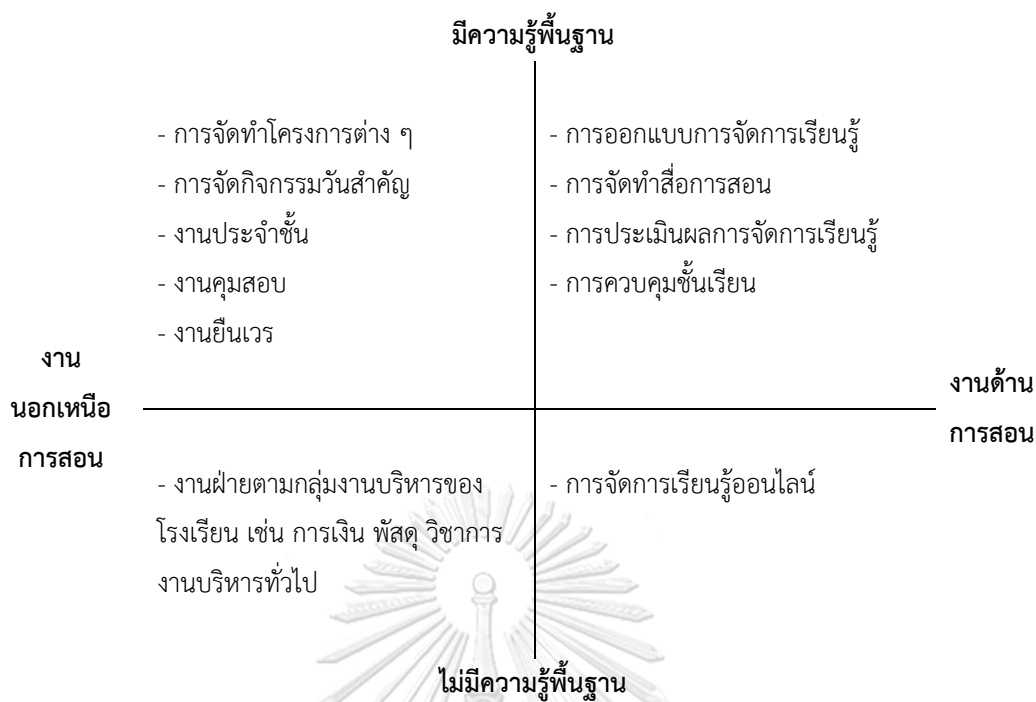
มีความรู้พื้นฐาน

- การจัดทำโครงการต่าง ๆ
- การจัดกิจกรรมวันสำคัญ
- งานประจำชั้น
- งานคุมสอบ
- งานยืนเวร

- การออกแบบการจัดการเรียนรู้
- การจัดทำสื่อการสอน
- การประเมินผลการจัดการเรียนรู้
- การควบคุมชั้นเรียน

งานนอกเหนือการสอน

งานด้านการสอน

- งานฝ่ายตามกลุ่มงานบริหารของโรงเรียน เช่น การเงิน พัสดุ วิชาการ งานบริหารทั่วไป

- การจัดการเรียนรู้ออนไลน์

ไม่มีความรู้พื้นฐาน